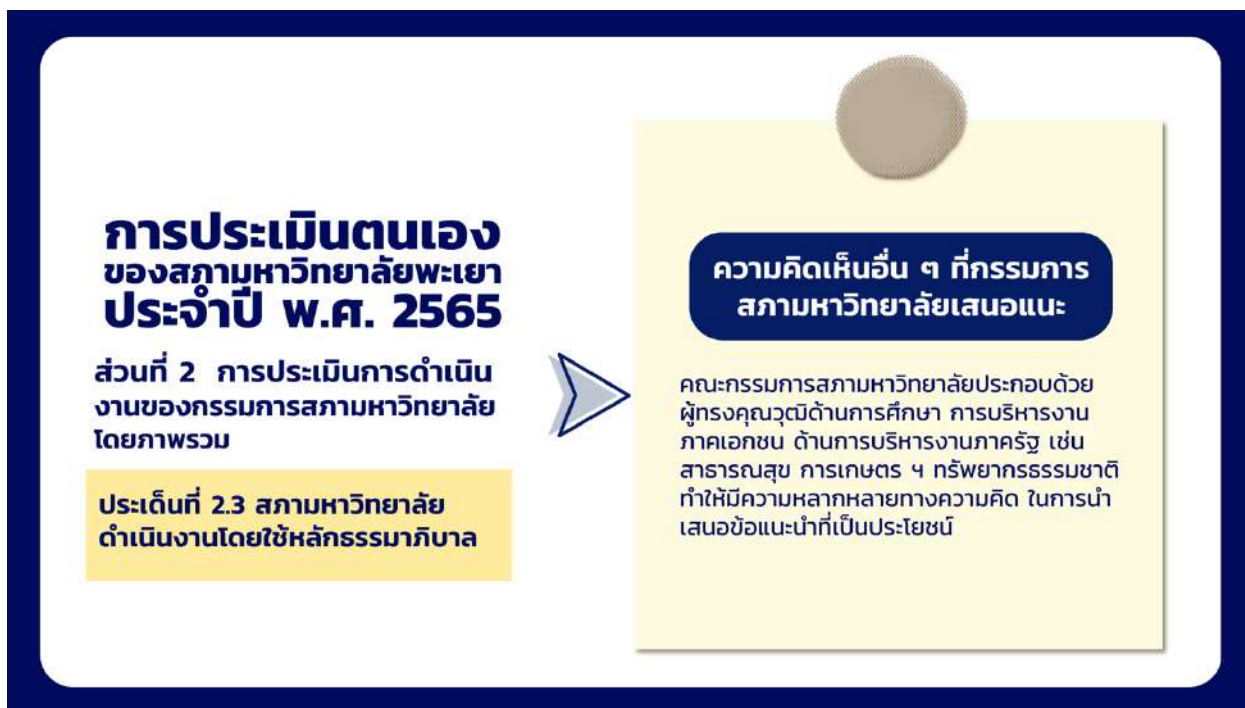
การประเมินตนเอง
ของสภามหาวิทยาลัยพะเยา
ประจำปี พ.ศ. 2565

ส่วนที่ 2 การประเมินการดำเนินงานของกรรมการสภามหาวิทยาลัยโดยภาพรวม

ประเด็นที่ 2.3 สภามหาวิทยาลัยดำเนินงานโดยใช้หลักธรรมาภิบาล

ความคิดเห็นอื่น ๆ ที่กรรมการสภามหาวิทยาลัยเสนอแนะ

คณะกรรมการสภามหาวิทยาลัยประกอบด้วยผู้ทรงคุณวุฒิด้านการศึกษา การบริหารงานภาคเอกชน ด้านการบริหารงานภาครัฐ เช่น สาธารณสุข การเกษตร ฯ ทรัพยากรธรรมชาติ ทำให้มีความหลากหลายทางความคิด ในการนำเสนอข้อแนะนำที่เป็นประโยชน์